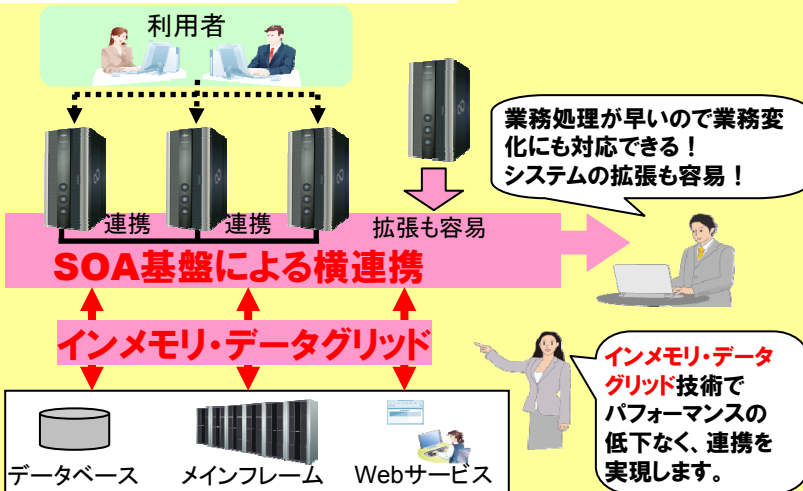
利用者

業務処理が早いので業務変化にも対応できる！
システムの拡張も容易！

連携

連携

拡張も容易

SOA基盤による横連携

インメモリ・データグリッド

インメモリ・データグリッド技術でパフォーマンスの低下なく、連携を実現します。

データベース

メインフレーム

Webサービス